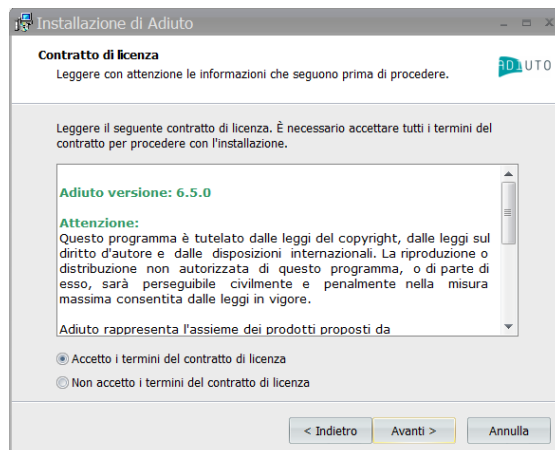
Installazione di Adiuto

Contratto di licenza

Leggere con attenzione le informazioni che seguono prima di procedere.

ADIUTO

Leggere il seguente contratto di licenza. È necessario accettare tutti i termini del contratto per procedere con l'installazione.

Adiuto versione: 6.5.0

Attenzione:
Questo programma è tutelato dalle leggi del copyright, dalle leggi sul diritto d'autore e dalle disposizioni internazionali. La riproduzione o distribuzione non autorizzata di questo programma, o di parte di esso, sarà perseguibile civilmente e penalmente nella misura massima consentita dalle leggi in vigore.

Adiuto rappresenta l'assieme dei prodotti proposti da

Accetto i termini del contratto di licenza

Non accetto i termini del contratto di licenza

< Indietro

Avanti >

Annulla